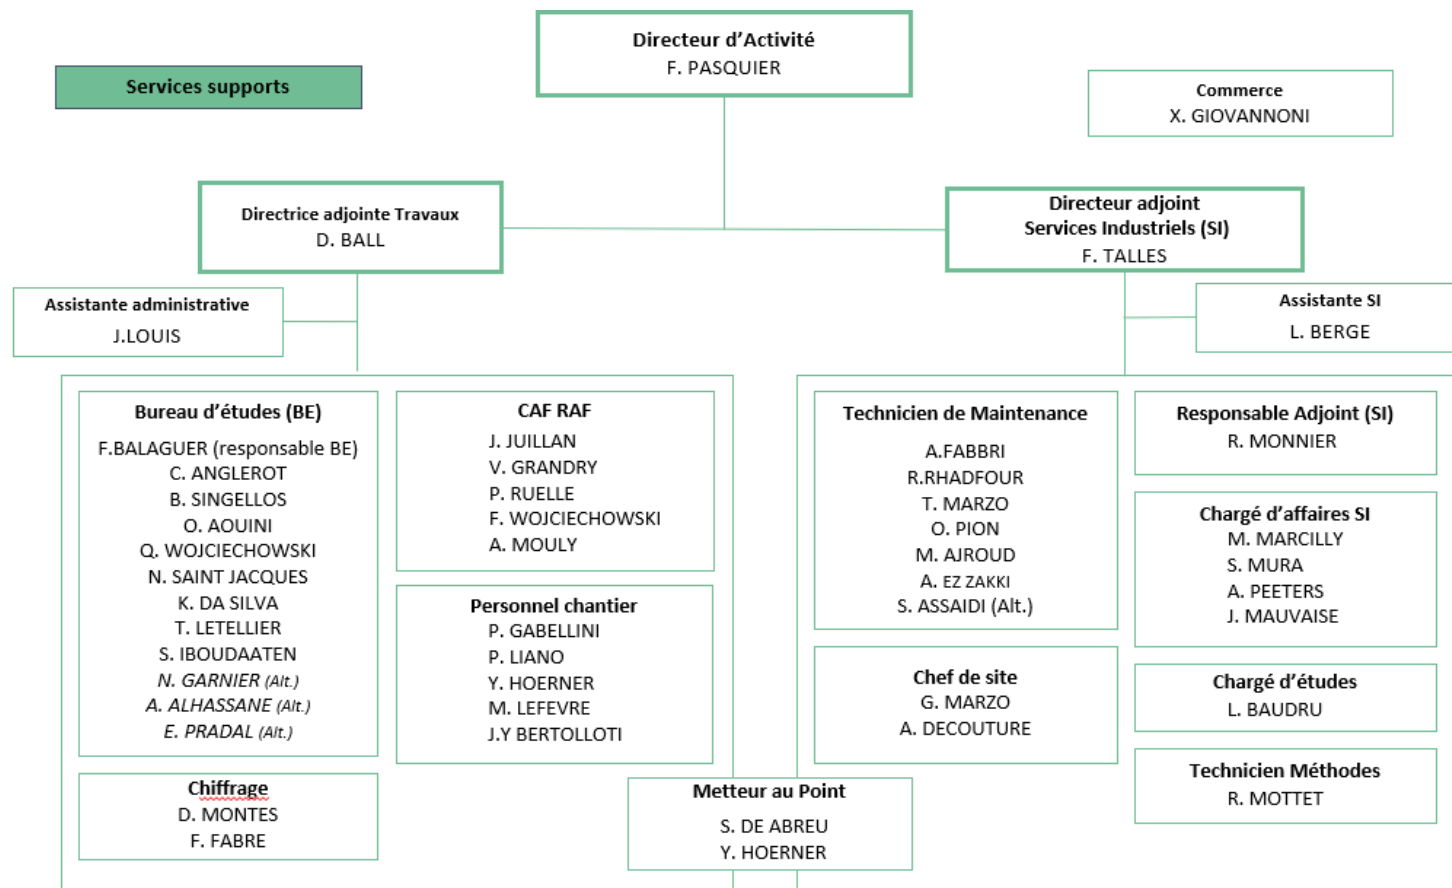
Directeur d'Activité
F. PASQUIER

Services supports

Commerce
X. GIOVANNONI

Directrice adjointe Travaux
D. BALL

Directeur adjoint
Services Industriels (SI)
F. TALLES

Assistante administrative
J.LOUIS

Assistante SI
L. BERGE

Bureau d'études (BE)
F.BALAGUER (responsable BE)
C. ANGLEROT
B. SINGELLOS
O. AOUINI
Q. WOJCIECHOWSKI
N. SAINT JACQUES
K. DA SILVA
T. LETELLIER
S. IBOUDAATEN
N. GARNIER (Alt.)
A. ALHASSANE (Alt.)
E. PRADAL (Alt.)

CAF RAF
J. JUILLAN
V. GRANDRY
P. RUELLE
F. WOJCIECHOWSKI
A. MOULY

Personnel chantier
P. GABELLINI
P. LIANO
Y. HOERNER
M. LEFEVRE
J.Y BERTOLLOTI

Technicien de Maintenance
A.FABBRI
R.RHADFOUR
T. MARZO
O. PION
M. AJROUD
A. EZ ZAKKI
S. ASSAIDI (Alt.)

Responsable Adjoint (SI)
R. MONNIER

Chargé d'affaires SI
M. MARCILLY
S. MURA
A. PEETERS
J. MAUVAISE

Chef de site
G. MARZO
A. DECOUTURE

Chargé d'études
L. BAUDRU

Technicien Méthodes
R. MOTTET

Chiffrage
D. MONTES
F. FABRE

Metteur au Point
S. DE ABREU
Y. HOERNER